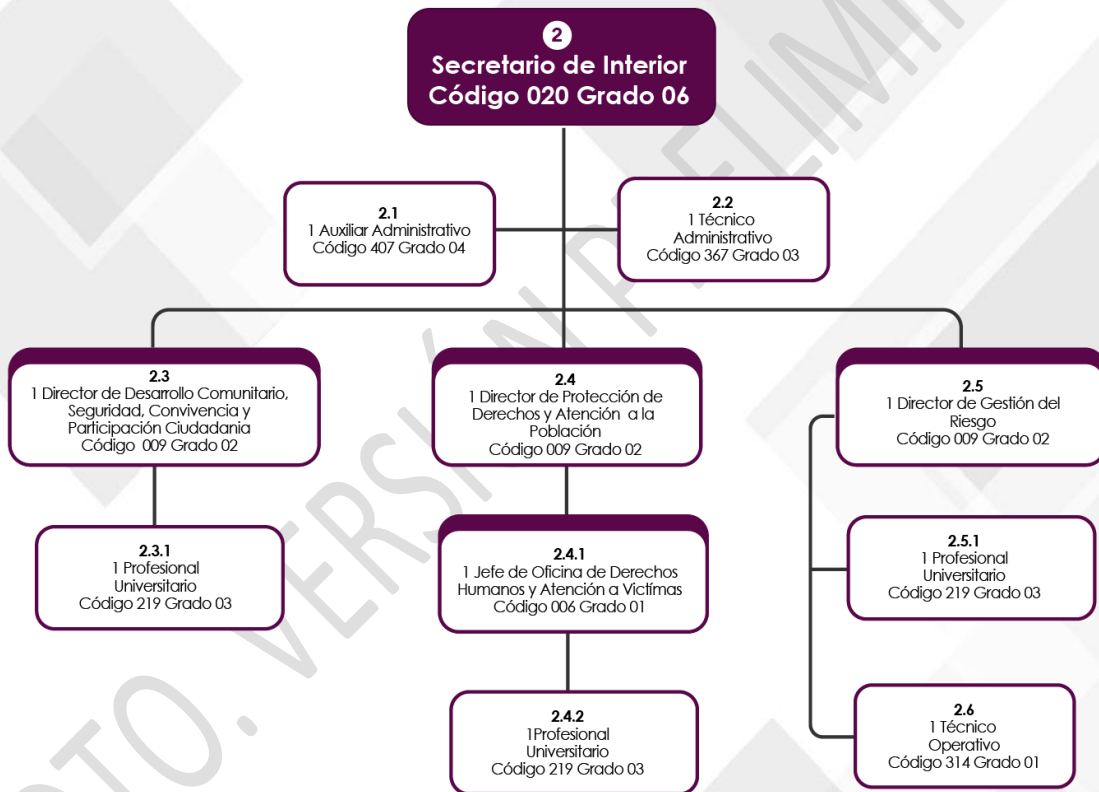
2
Secretario de Interior
Código 020 Grado 06

2.1
1 Auxiliar Administrativo
Código 407 Grado 04

2.2
1 Técnico Administrativo
Código 367 Grado 03

2.3
1 Director de Desarrollo Comunitario, Seguridad, Convivencia y Participación Ciudadania
Código 009 Grado 02

2.4
1 Director de Protección de Derechos y Atención a la Población
Código 009 Grado 02

2.5
1 Director de Gestión del Riesgo
Código 009 Grado 02

2.3.1
1 Profesional Universitario
Código 219 Grado 03

2.4.1
1 Jefe de Oficina de Derechos Humanos y Atención a Victímas
Código 006 Grado 01

2.5.1
1 Profesional Universitario
Código 219 Grado 03

2.4.2
1Profesional Universitario
Código 219 Grado 03

2.6
1 Técnico Operativo
Código 314 Grado 01

PTO. VERSIÓN PRELIMI